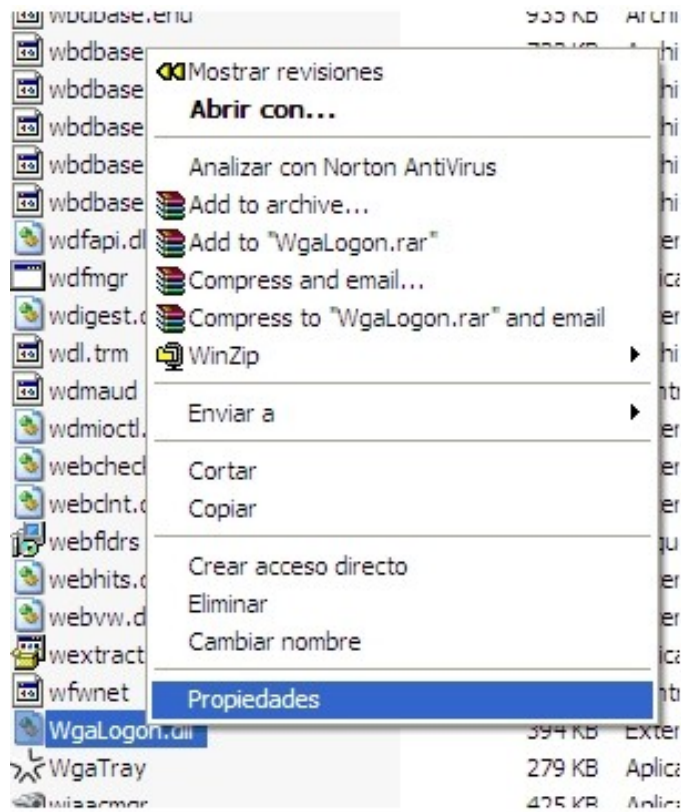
wbdbase.enu 935 KB Archi
wbdbase
wbdbase
wbdbase
wbdbase
wbdbase
wdfapi.dl
wdfmgr
wdigest.
wdl.trm
wdmaud
wdmioctl.
webchecl
webclnt.
webfldrs
webhits.
webvw.d
wextract
wfwnet
WgaLogon.dll 394 KB Exter
WgaTray 279 KB Aplica
wiaacmgr 425 KB Aplic

Mostrar revisiones
Abrir con...
Analizar con Norton AntiVirus
Add to archive...
Add to "WgaLogon.rar"
Compress and email...
Compress to "WgaLogon.rar" and email
WinZip
Enviar a
Cortar
Copiar
Crear acceso directo
Eliminar
Cambiar nombre
Propiedades